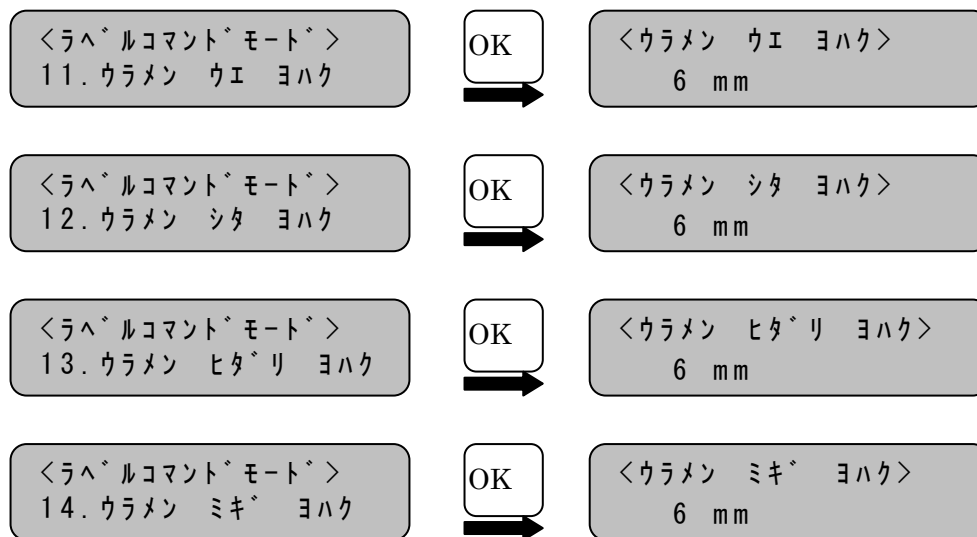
<ﾗﾍﾞﾙｺﾏﾝﾄﾞﾓｰﾄﾞ>
11.ｳﾗﾒﾝ ｳｴ ﾖﾊｸ

OK

<ｳﾗﾒﾝ ｳｴ ﾖﾊｸ>
6 mm

<ﾗﾍﾞﾙｺﾏﾝﾄﾞﾓｰﾄﾞ>
12.ｳﾗﾒﾝ ｼﾀ ﾖﾊｸ

OK

<ｳﾗﾒﾝ ｼﾀ ﾖﾊｸ>
6 mm

<ﾗﾍﾞﾙｺﾏﾝﾄﾞﾓｰﾄﾞ>
13.ｳﾗﾒﾝ ﾋﾀﾞﾘ ﾖﾊｸ

OK

<ｳﾗﾒﾝ ﾋﾀﾞﾘ ﾖﾊｸ>
6 mm

<ﾗﾍﾞﾙｺﾏﾝﾄﾞﾓｰﾄﾞ>
14.ｳﾗﾒﾝ ﾐｷﾞ ﾖﾊｸ

OK

<ｳﾗﾒﾝ ﾐｷﾞ ﾖﾊｸ>
6 mm